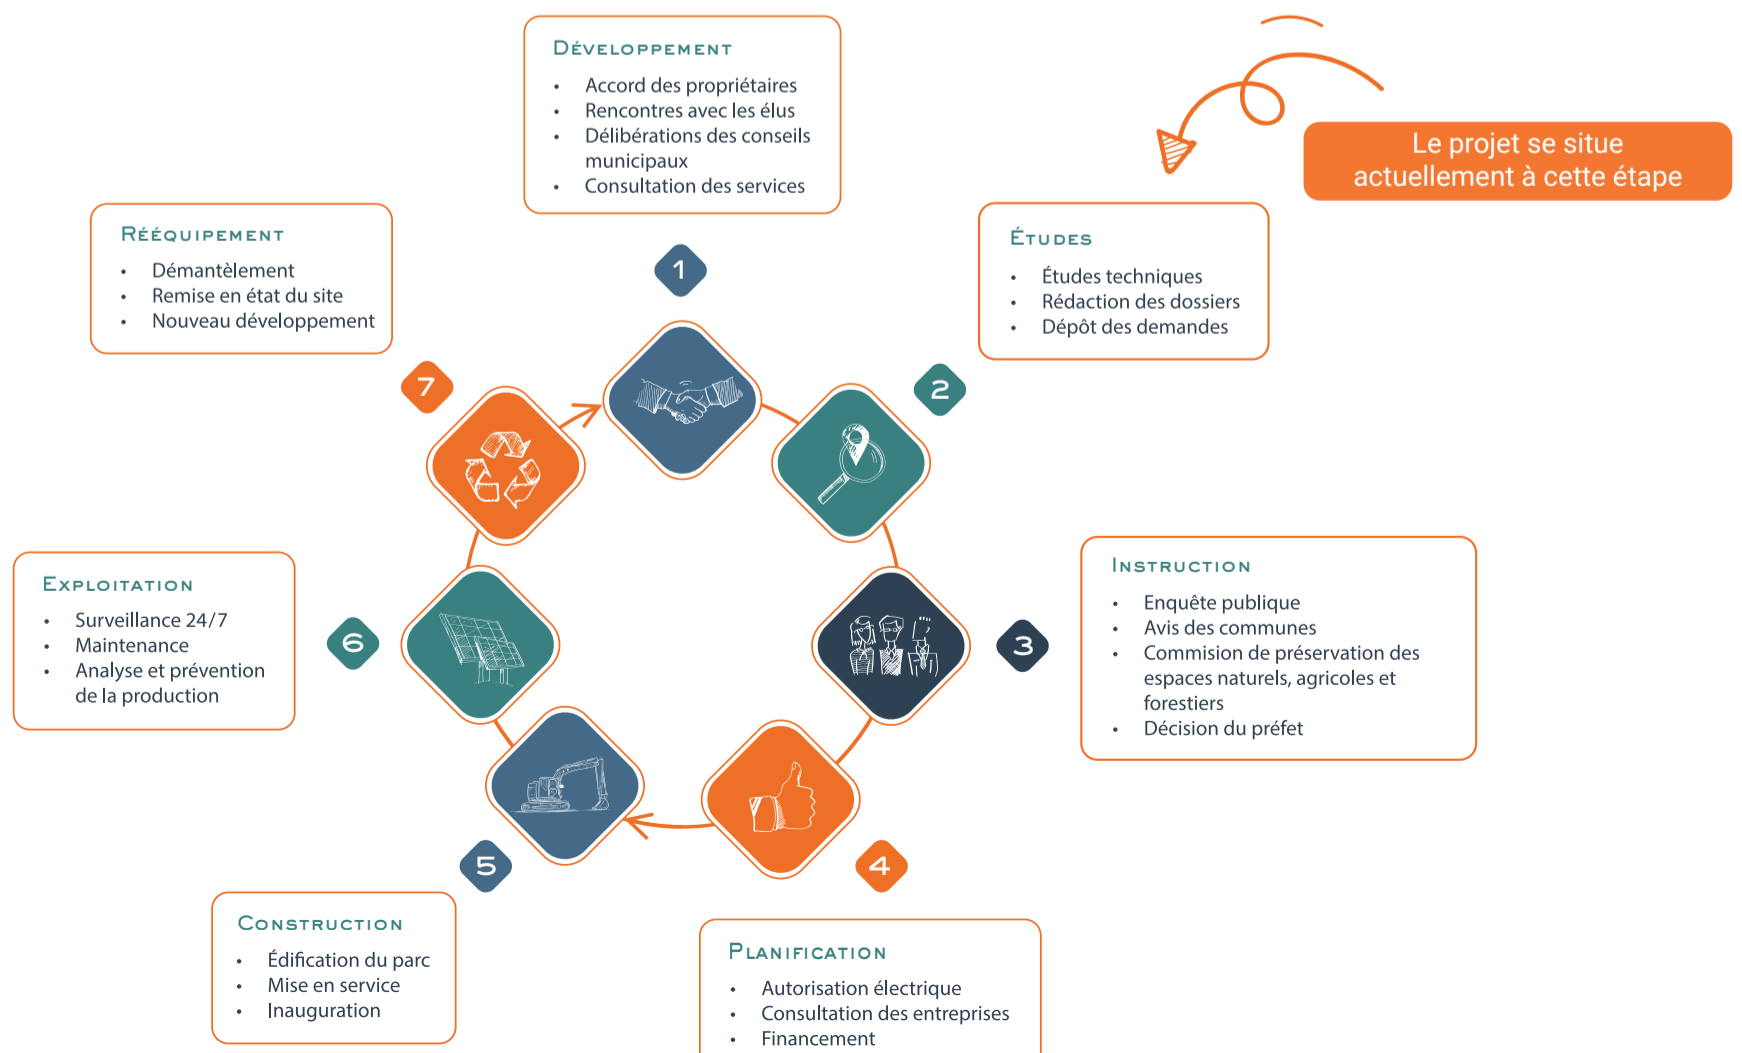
Développement
- Accord des propriétaires
- Rencontres avec les élus
- Délibérations des conseils municipaux
- Consultation des services

Le projet se situe actuellement à cette étape

Études
- Études techniques
- Rédaction des dossiers
- Dépôt des demandes

Rééquipement
- Démantèlement
- Remise en état du site
- Nouveau développement

1

7

2

Instruction
- Enquête publique
- Avis des communes
- Commision de préservation des espaces naturels, agricoles et forestiers
- Décision du préfet

Exploitation
- Surveillance 24/7
- Maintenance
- Analyse et prévention de la production

6

3

5

4

Construction
- Édification du parc
- Mise en service
- Inauguration

Planification
- Autorisation électrique
- Consultation des entreprises
- Financement